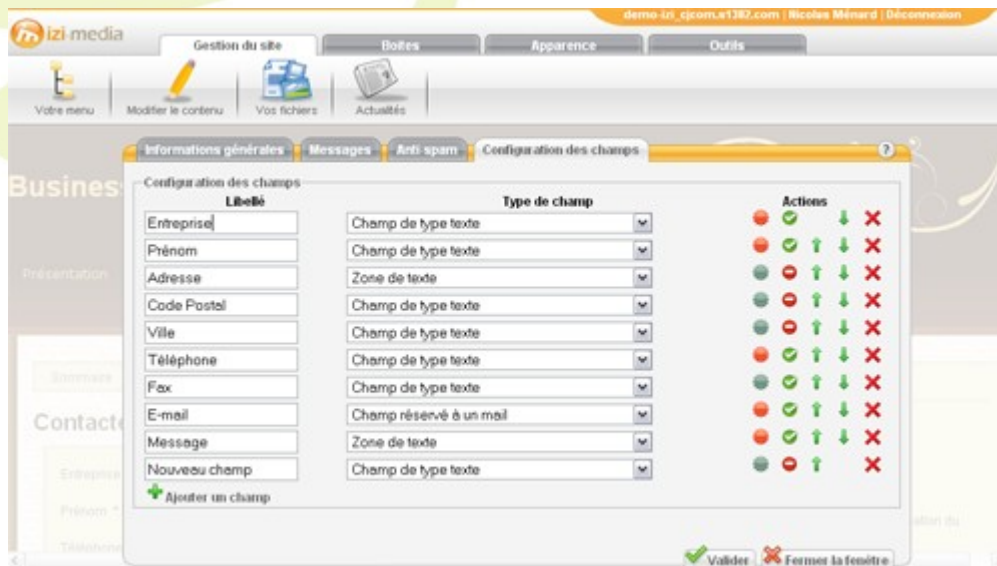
demo-izi_cjcom.s1382.com | Nicolas Ménard | Déconnexion

izi media

Gestion du site | Boites | Apparence | Outils

Votre menu | Modifier le contenu | Vos fichiers | Actualités

Informations générales | Messages | Anti spam | Configuration des champs

Busines

Présentation

Contact

Entreprise

Prénom *

Téléphone

Configuration des champs

| Libellé | Type de champ |
|---|---|
| Entreprise | Champ de type texte |
| Prénom | Champ de type texte |
| Adresse | Zone de texte |
| Code Postal | Champ de type texte |
| Ville | Champ de type texte |
| Téléphone | Champ de type texte |
| Fax | Champ de type texte |
| E-mail | Champ réservé à un mail |
| Message | Zone de texte |
| Nouveau champ | Champ de type texte |

Actions

Ajouter un champ

Valider | Fermer la fenêtre